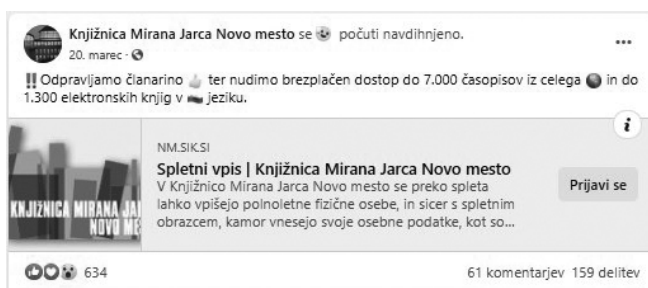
Knjižnica Mirana Jarca Novo mesto se počuti navdihnjeno.
20. marec ·

‼ Odpravljamo članarino ter nudimo brezplačen dostop do 7.000 časopisov iz celega in do 1.300 elektronskih knjig v jeziku.

KNJIŽNICA MIRANA JA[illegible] NOVO ME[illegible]

NM.SIK.SI
Spletni vpis | Knjižnica Mirana Jarca Novo mesto
V Knjižnico Mirana Jarca Novo mesto se preko spleta lahko vpišejo polnoletne fizične osebe, in sicer s spletnim obrazcem, kamor vnesejo svoje osebne podatke, kot so...

Prijavi se

634

61 komentarjev 159 delitev